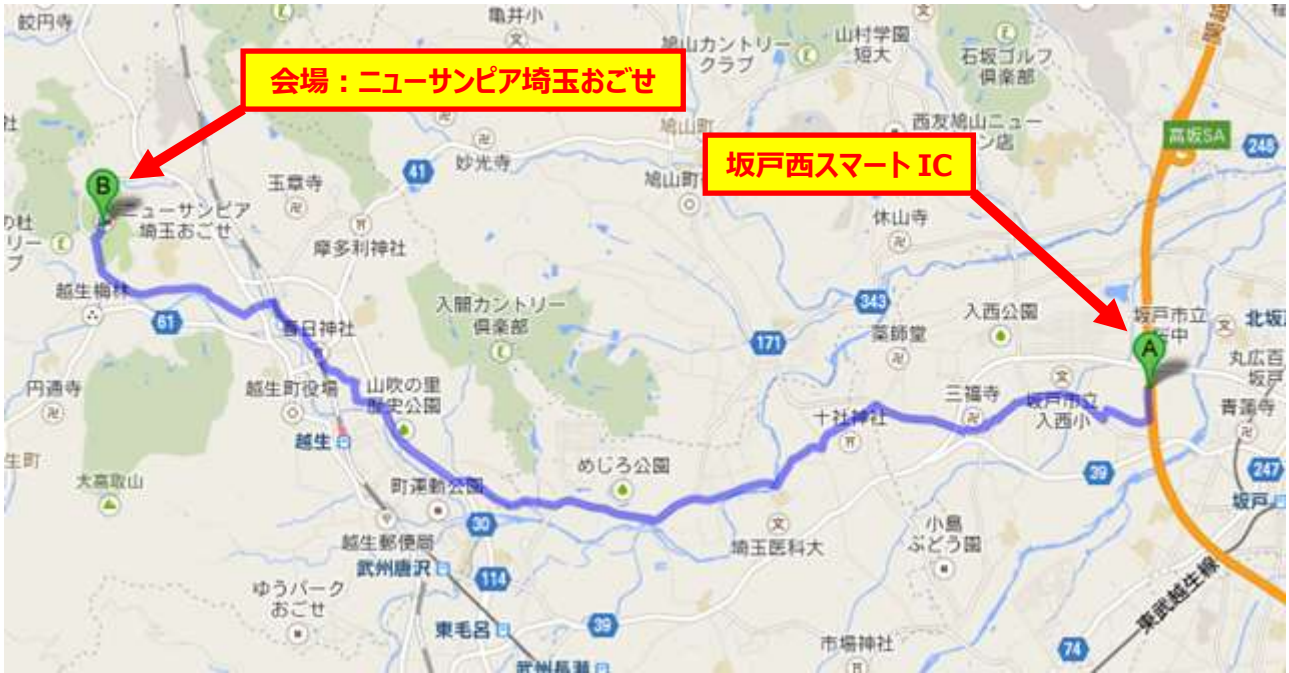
会場：ニューサンピア埼玉おごせ

坂戸西スマート IC

鮫円寺
亀井小
鳩山カントリークラブ
山村学園短大
石坂ゴルフ倶楽部
高坂SA
248
西友鳩山ニュータウン店
鳩山町
妙光寺
41
玉章寺
B
ニューサンピア埼玉おごせ
休山寺
摩多利神社
入間カントリー倶楽部
343
入西公園
越生梅林
61
春日神社
薬師堂
171
坂戸市立住吉中
北坂戸
A
丸広百貨店坂戸
円通寺
越生町役場
山吹の里歴史公園
三福寺
坂戸市立入西小
青蓮寺
越生
十社神社
生町
大高取山
めじろ公園
39
247
町運動公園
坂戸
30
埼玉医科大
小島ぶどう園
越生郵便局
武州唐沢
114
ゆうパークおごせ
東毛呂
39
東武越生線
市場神社
74
武州長瀬